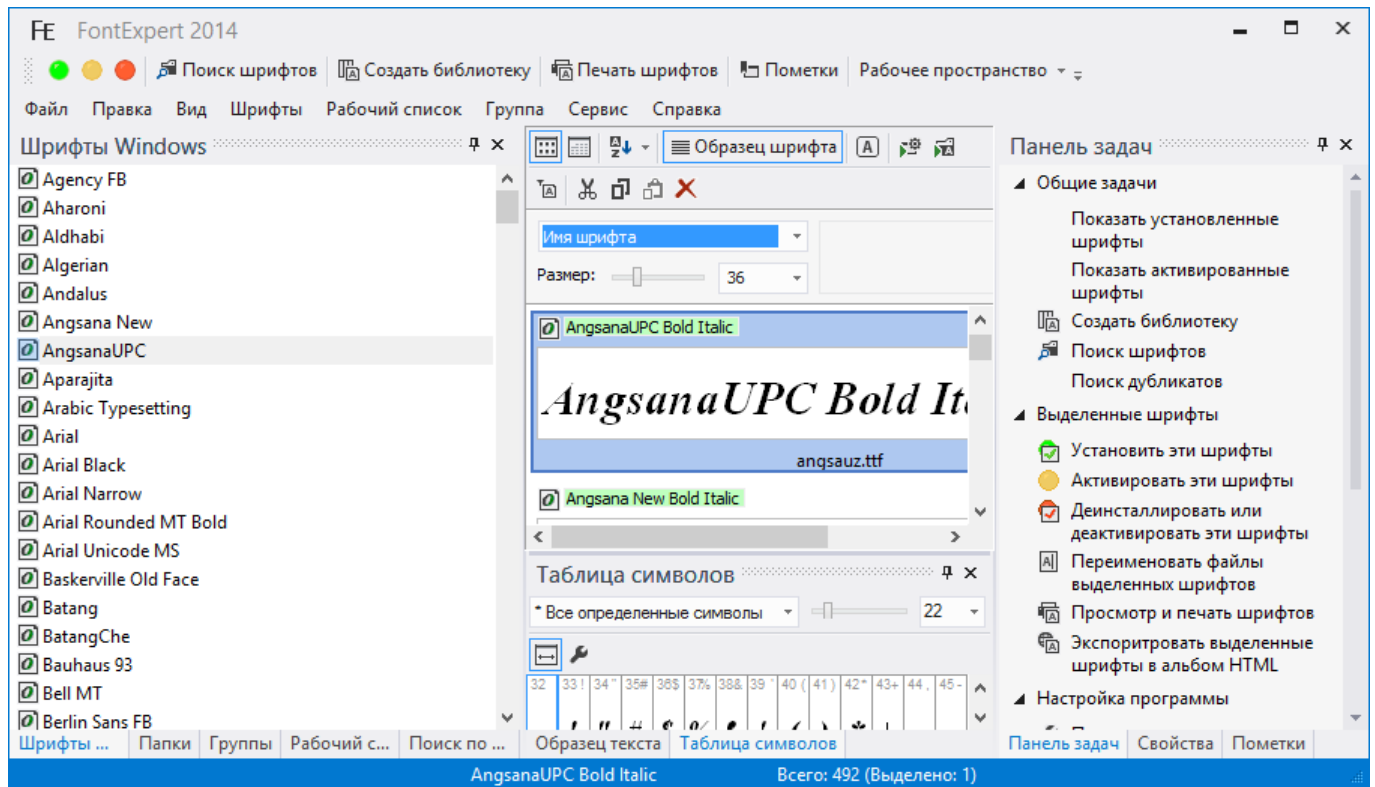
FE FontExpert 2014

Поиск шрифтов | Создать библиотеку | Печать шрифтов | Пометки | Рабочее пространство

Файл Правка Вид Шрифты Рабочий список Группа Сервис Справка

Шрифты Windows

Agency FB
Aharoni
Aldhabi
Algerian
Andalus
Angsana New
AngsanaUPC
Aparajita
Arabic Typesetting
Arial
Arial Black
Arial Narrow
Arial Rounded MT Bold
Arial Unicode MS
Baskerville Old Face
Batang
BatangChe
Bauhaus 93
Bell MT
Berlin Sans FB

Шрифты ... | Папки | Группы | Рабочий с... | Поиск по ...

Образец шрифта

Имя шрифта
Размер: 36

AngsanaUPC Bold Italic
AngsanaUPC Bold It
angsauz.ttf

Angsana New Bold Italic

Таблица символов
Все определенные символы 22

32 | 33 ! | 34 " | 35 # | 36 $ | 37 % | 38 & | 39 ' | 40 ( | 41 ) | 42 * | 43 + | 44 , | 45 -

Образец текста | Таблица символов

Панель задач

Общие задачи
Показать установленные шрифты
Показать активированные шрифты
Создать библиотеку
Поиск шрифтов
Поиск дубликатов
Выделенные шрифты
Установить эти шрифты
Активировать эти шрифты
Деинсталлировать или деактивировать эти шрифты
Переименовать файлы выделенных шрифтов
Просмотр и печать шрифтов
Экспортировать выделенные шрифты в альбом HTML
Настройка программы

Панель задач | Свойства | Пометки

AngsanaUPC Bold Italic Всего: 492 (Выделено: 1)